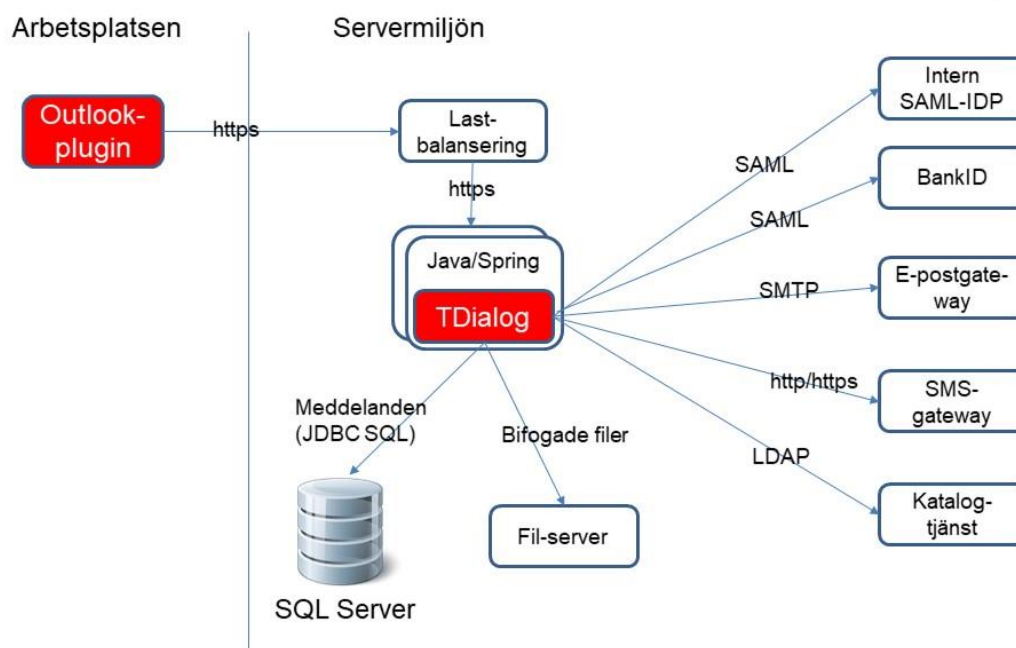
Arbetsplatsen

Servermiljön

Outlook-plugin

https

Last-balansering

https

Java/Spring

TDialog

Intern SAML-IDP

SAML

BankID

SAML

E-postgate-way

SMTP

SMS-gateway

http/https

LDAP

Katalog-tjänst

Meddelanden (JDBC SQL)

Bifogade filer

Fil-server

SQL Server